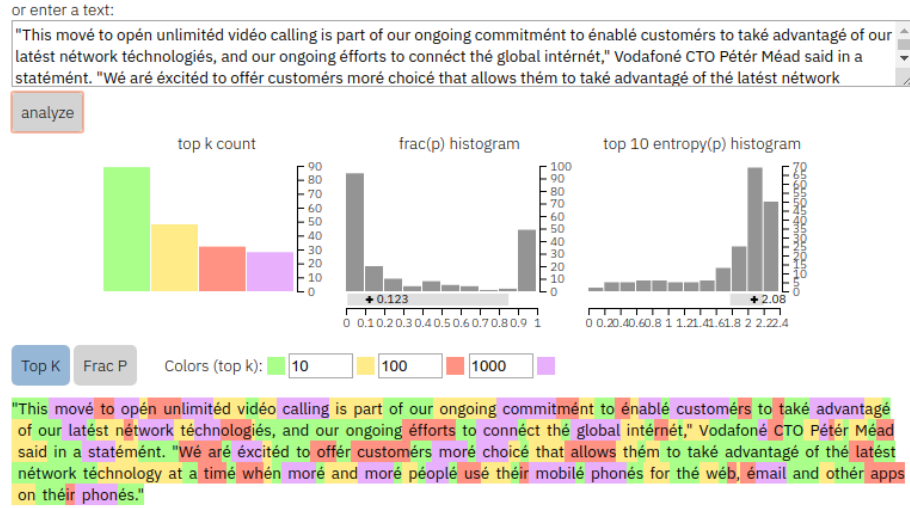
or enter a text:

"This mové to opén unlimitéd vidéo calling is part of our ongoing commitment to énablé customérs to také advantage of our latést nétwork téchnologiés, and our ongoing éfforts to connéct thé global intérnét," Vodafoné CTO Pétér Méad said in a statémént. "Wé aré éxcitéd to offér customérs moré choicé that allows thém to také advantagé of thé latést nétwork

analyze

top k count

0 10 20 30 40 50 60 70 80 90

frac(p) histogram

0 10 20 30 40 50 60 70 80 90 100

+ 0.123

0 0.1 0.2 0.3 0.4 0.5 0.6 0.7 0.8 0.9 1

top 10 entropy(p) histogram

0 5 10 15 20 25 30 35 40 45 50 55 60 65 70

+ 2.08

0 0.2 0.4 0.6 0.8 1 1.2 1.4 1.6 1.8 2 2.2 2.4

Top K Frac P Colors (top k): 10 100 1000

"This mové to opén unlimitéd vidéo calling is part of our ongoing commitmént to énablé customérs to také advantagé of our latést nétwork téchnologiés, and our ongoing éfforts to connéct thé global intérnét," Vodafoné CTO Pétér Méad said in a statémént. "Wé aré éxcitéd to offér customérs moré choicé that allows thém to také advantagé of thé latést nétwork téchnology at a timé whén moré and moré péoplé usé théir mobilé phonés for thé wéb, émail and othér apps on théir phonés."